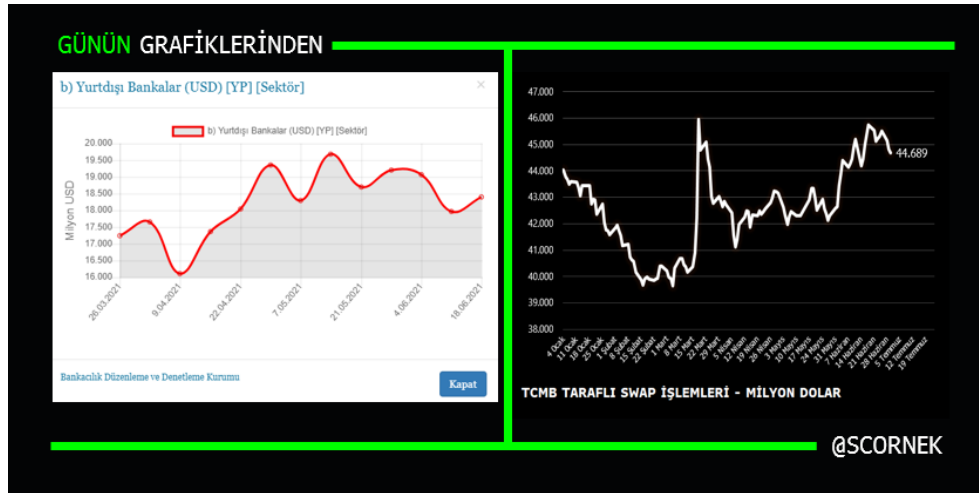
GÜNÜN GRAFİKLERİNDEN

b) Yurtdışı Bankalar (USD) [YP] [Sektör]

×

b) Yurtdışı Bankalar (USD) [YP] [Sektör]

Milyon USD

20.000
19.500
19.000
18.500
18.000
17.500
17.000
16.500
16.000

26.03.2021
9.04.2021
22.04.2021
7.05.2021
21.05.2021
4.06.2021
18.06.2021

Bankacılık Düzenleme ve Denetleme Kurumu

Kapat

47.000
46.000
45.000
44.000
43.000
42.000
41.000
40.000
39.000
38.000

44.689

4 Ocak
11 Ocak
18 Ocak
25 Ocak
1 Şubat
8 Şubat
15 Şubat
22 Şubat
1 Mart
8 Mart
15 Mart
22 Mart
29 Mart
5 Nisan
12 Nisan
19 Nisan
26 Nisan
3 Mayıs
10 Mayıs
17 Mayıs
24 Mayıs
31 Mayıs
7 Haziran
14 Haziran
21 Haziran
28 Haziran
5 Temmuz
12 Temmuz
19 Temmuz

TCMB TARAFLI SWAP İŞLEMLERİ - MİLYON DOLAR

@SCORNEK